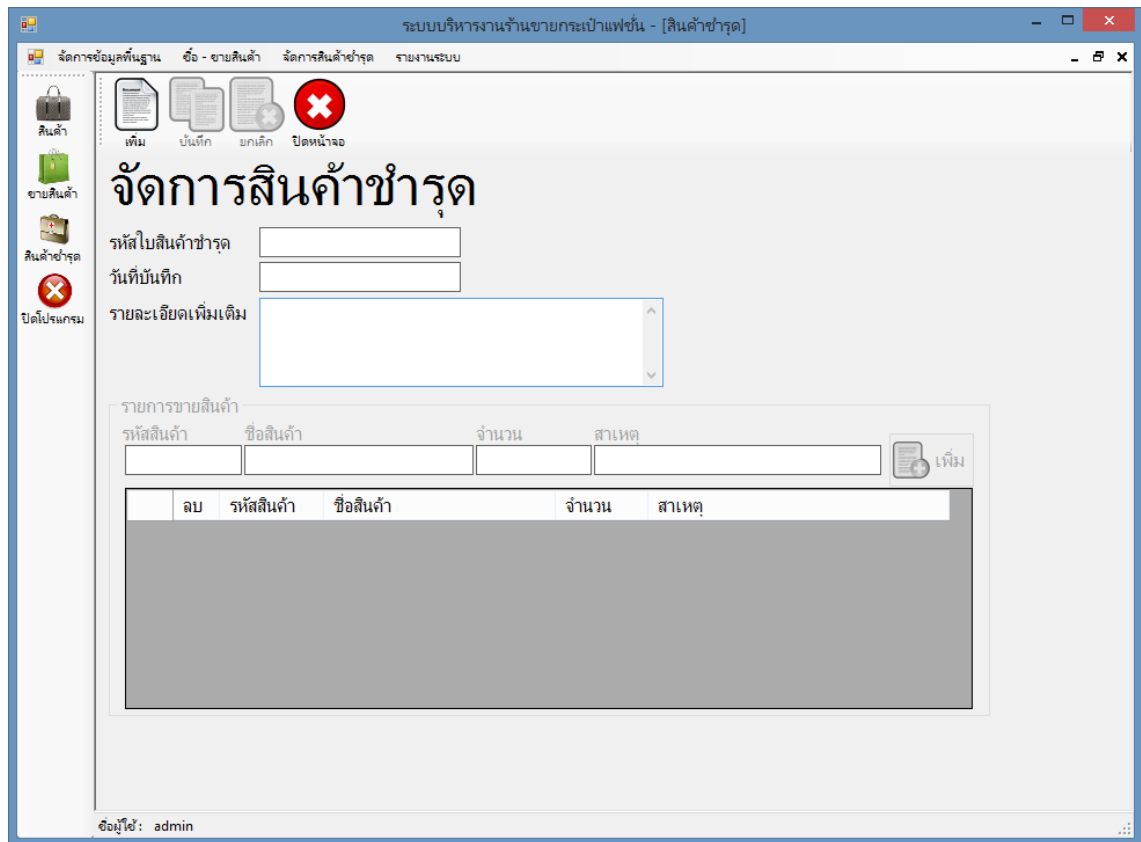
ระบบบริหารงานร้านขายกระเป๋าแฟชั่น - [สินค้าชำรุด]

จัดการข้อมูลพื้นฐาน ซื้อ - ขายสินค้า จัดการสินค้าชำรุด รายงานระบบ

สินค้า
ขายสินค้า
สินค้าชำรุด
ปิดโปรแกรม

เพิ่ม บันทึก ยกเลิก ปิดหน้าจอ

จัดการสินค้าชำรุด

รหัสใบสินค้าชำรุด
วันที่บันทึก
รายละเอียดเพิ่มเติม

รายการขายสินค้า
รหัสสินค้า ชื่อสินค้า จำนวน สาเหตุ
เพิ่ม

| | ลบ | รหัสสินค้า | ชื่อสินค้า | จำนวน | สาเหตุ |
|---|---|---|---|---|---|

ชื่อผู้ใช้: admin